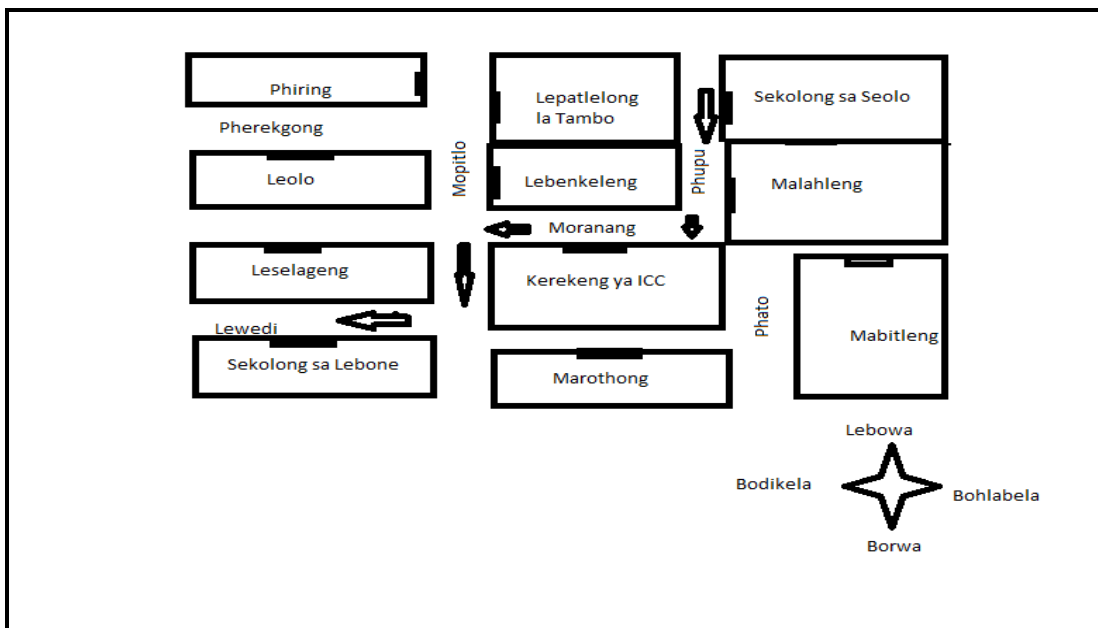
Phiring

Lepatlelong la Tambo

Sekolong sa Seolo

Pherekgong

Mopitlo

Phupu

Leolo

Lebenkeleng

Malahleng

Moranang

Leselageng

Kerekeng ya ICC

Phato

Lewedi

Mabitleng

Sekolong sa Lebone

Marothong

Lebowa

Bodikela

Bohlabela

Borwa